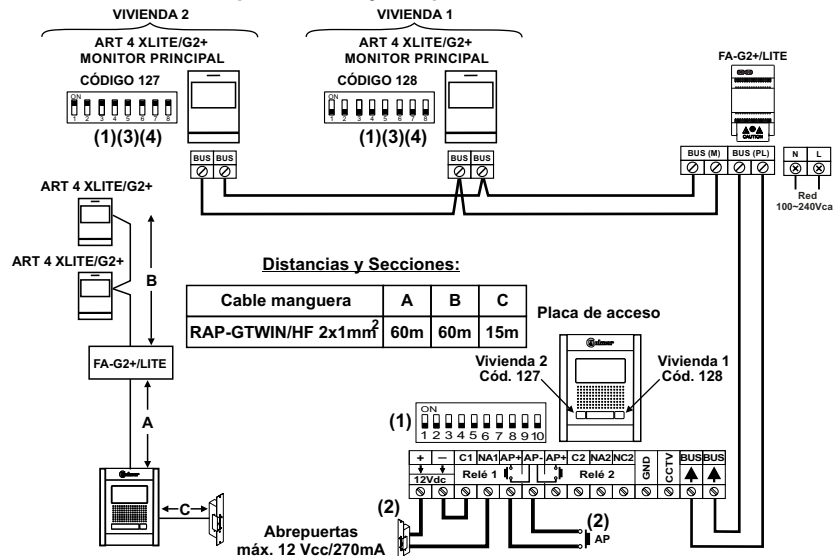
VIVIENDA 2

ART 4 XLITE/G2+
MONITOR PRINCIPAL

CÓDIGO 127

ON
1 2 3 4 5 6 7 8

(1)(3)(4)

BUS BUS

VIVIENDA 1

ART 4 XLITE/G2+
MONITOR PRINCIPAL

CÓDIGO 128

ON
1 2 3 4 5 6 7 8

(1)(3)(4)

BUS BUS

FA-G2+/LITE

CAUTION

BUS (M) BUS (PL)

N L

Red
100~240Vca

ART 4 XLITE/G2+

ART 4 XLITE/G2+

B

FA-G2+/LITE

A

C

Distancias y Secciones:

| Cable manguera | A | B | C |
|---|---|---|---|
| RAP-GTWIN/HF 2x1mm$^2$ | 60m | 60m | 15m |

Placa de acceso

Vivienda 2
Cód. 127

Vivienda 1
Cód. 128

(1)
ON
1 2 3 4 5 6 7 8 9 10

+ — C1 NA1 AP+ AP- AP+ C2 NA2 NC2 GND CCTV BUS BUS
12Vdc Relé 1 Relé 2

(2)

(2)
AP

Abrepuertas
máx. 12 Vcc/270mA